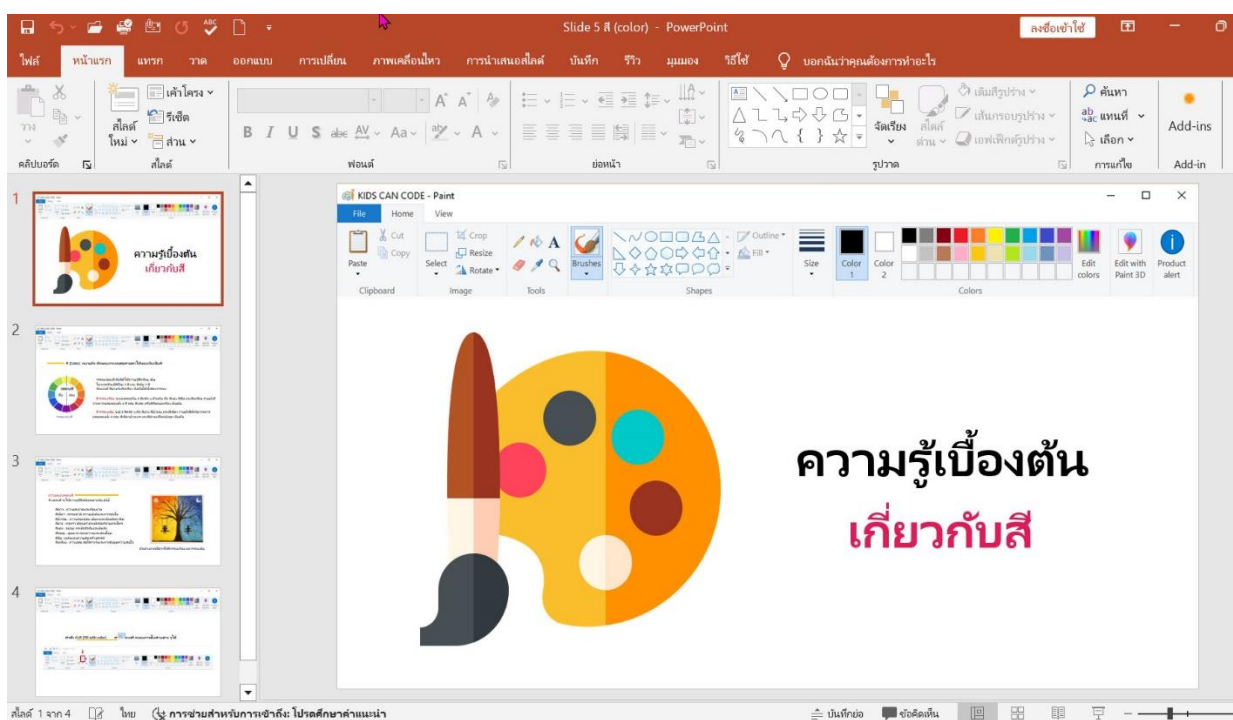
Slide 5 สี (color) - PowerPoint

ลงชื่อเข้าใช้

ไฟล์ หน้าแรก แทรก วาด ออกแบบ การเปลี่ยน ภาพเคลื่อนไหว การนำเสนอสไลด์ บันทึก รีวิว มุมมอง วิธีใช้ บอกฉันว่าคุณต้องการทำอะไร

วาง คลิปบอร์ด สไลด์ใหม่ เค้าโครง รีเซ็ต ส่วน สไลด์ ฟอนต์ ย่อหน้า จัดเรียง สไลด์ด่วน เติมสีรูปร่าง เส้นกรอบรูปร่าง เอฟเฟ็กต์รูปร่าง รูปวาด ค้นหา แทนที่ เลือก การแก้ไข Add-ins Add-in

KIDS CAN CODE - Paint

File Home View

Paste Clipboard Cut Copy Select Crop Resize Rotate Image Tools Brushes Outline Fill Shapes Size Color 1 Color 2 Colors Edit colors Edit with Paint 3D Product alert

ความรู้เบื้องต้น

เกี่ยวกับสี

สไลด์ 1 จาก 4 ไทย การช่วยสำหรับการเข้าถึง: โปรดศึกษาคำแนะนำ บันทึกย่อ ข้อคิดเห็น